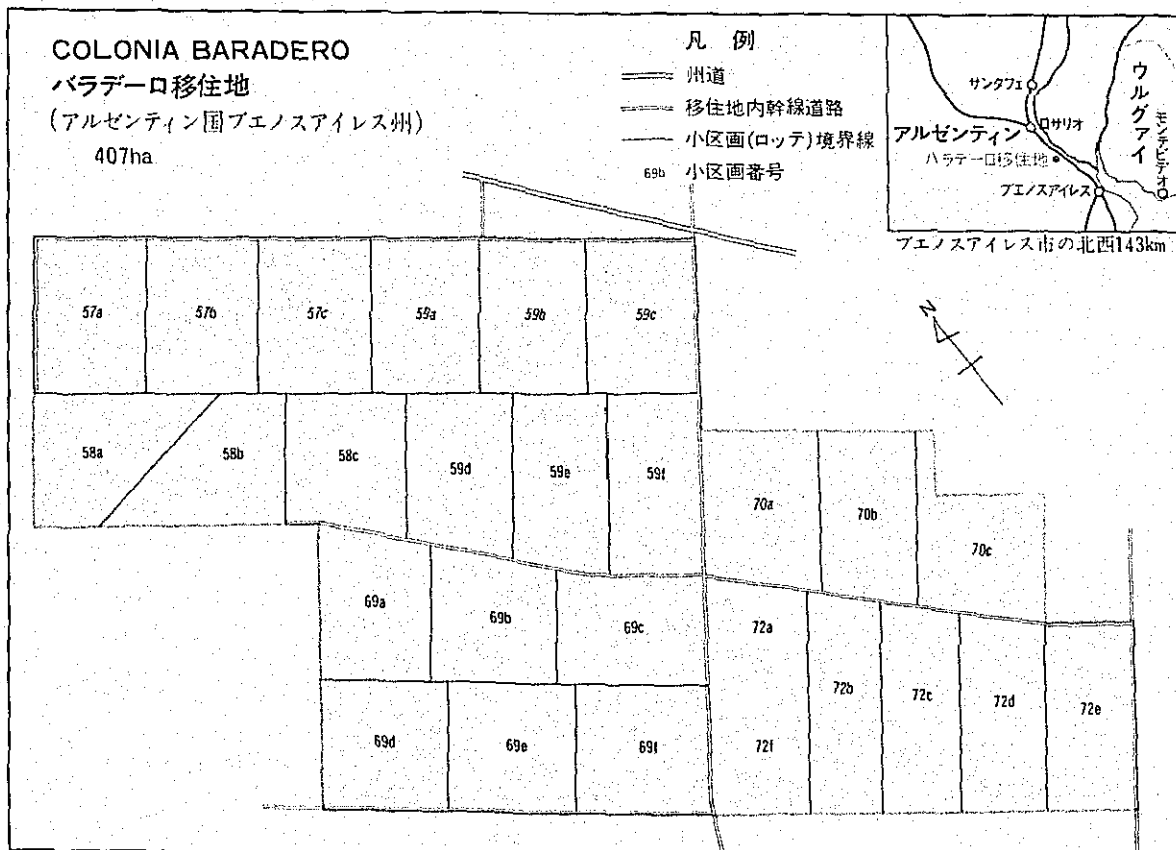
COLONIA BARADERO
バラデーロ移住地
(アルゼンティン国ブエノスアイレス州)
407ha

凡 例
州道
移住地内幹線道路
小区画(ロッテ)境界線
69b 小区画番号

サンタフェ
ロサリオ
アルゼンティン
バラデーロ移住地
ブエノスアイレス
ウルグアイ
モンテビデオ
ブエノスアイレス市の北西143km

N

57a
57b
57c
59a
59b
59c
58a
58b
58c
59d
59e
59f
70a
70b
70c
69a
69b
69c
72a
72b
72c
72d
72e
69d
69e
69f
72f